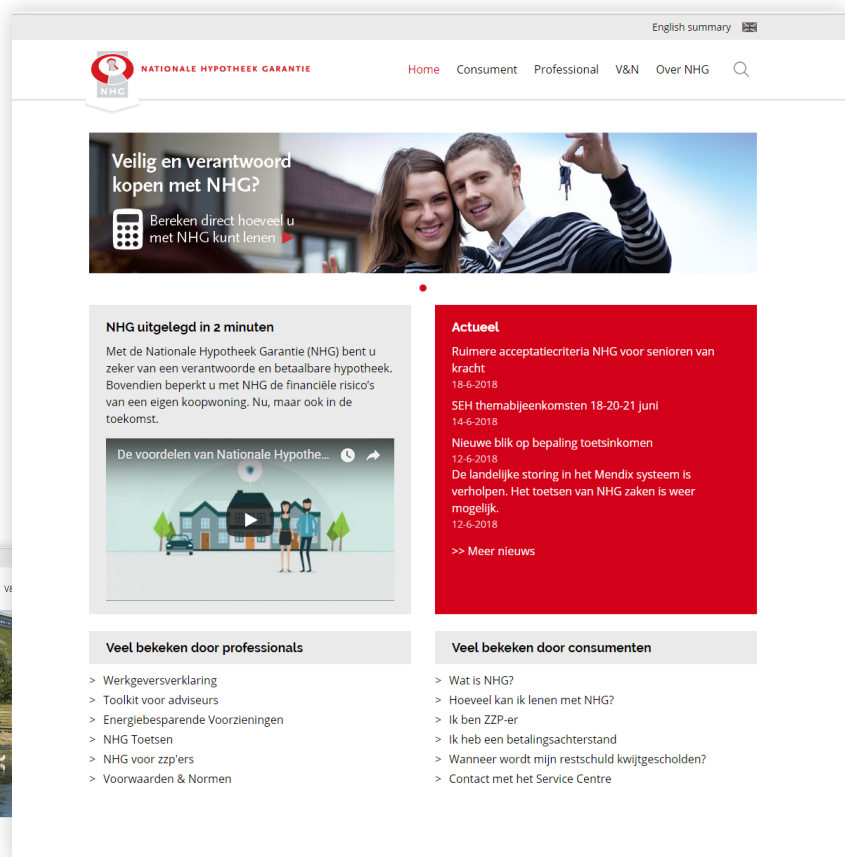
English summary

NHG NATIONALE HYPOTHEEK GARANTIE

Home Consument Professional V&N Over NHG

Veilig en verantwoord kopen met NHG?

Bereken direct hoeveel u met NHG kunt lenen

NHG uitgelegd in 2 minuten

Met de Nationale Hypotheek Garantie (NHG) bent u zeker van een verantwoorde en betaalbare hypotheek. Bovendien beperkt u met NHG de financiële risico's van een eigen koopwoning. Nu, maar ook in de toekomst.

De voordelen van Nationale Hypothe...

Actueel

Ruimere acceptatiecriteria NHG voor senioren van kracht
18-6-2018

SEH themabijeenkomsten 18-20-21 juni
14-6-2018

Nieuwe blik op bepaling toetsinkomen
12-6-2018

De landelijke storing in het Mendix systeem is verholpen. Het toetsen van NHG zaken is weer mogelijk.
12-6-2018

>> Meer nieuws

Veel bekeken door professionals

> Werkgeversverklaring
> Toolkit voor adviseurs
> Energiebesparende Voorzieningen
> NHG Toetsen
> NHG voor zzp'ers
> Voorwaarden & Normen

Veel bekeken door consumenten

> Wat is NHG?
> Hoeveel kan ik lenen met NHG?
> Ik ben ZZP-er
> Ik heb een betalingsachterstand
> Wanneer wordt mijn restschuld kwijtgescholden?
> Contact met het Service Centre